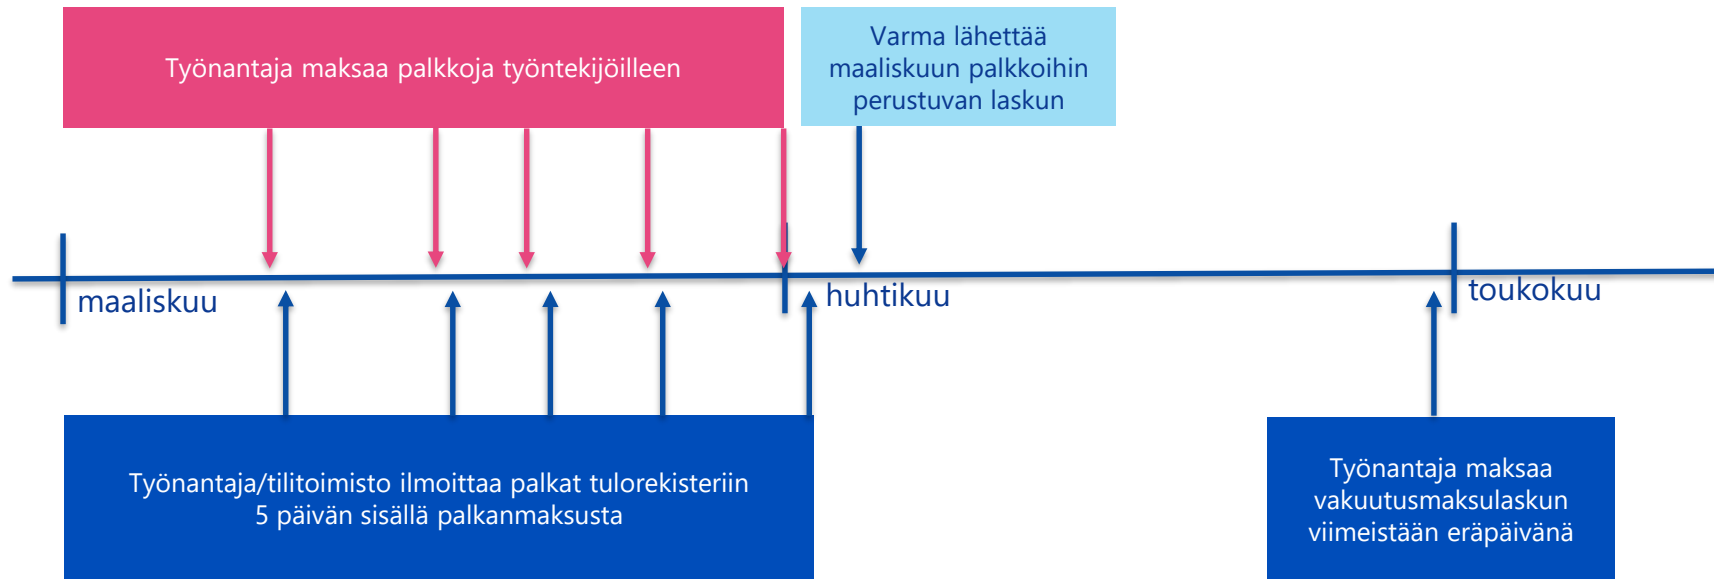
Työnantaja maksaa palkkoja työntekijöilleen

Varma lähettää maaliskuun palkkoihin perustuvan laskun

maaliskuu

huhtikuu

toukokuu

Työnantaja/tilitoimisto ilmoittaa palkat tulorekisteriin 5 päivän sisällä palkanmaksusta

Työnantaja maksaa vakuutusmaksulaskun viimeistään eräpäivänä